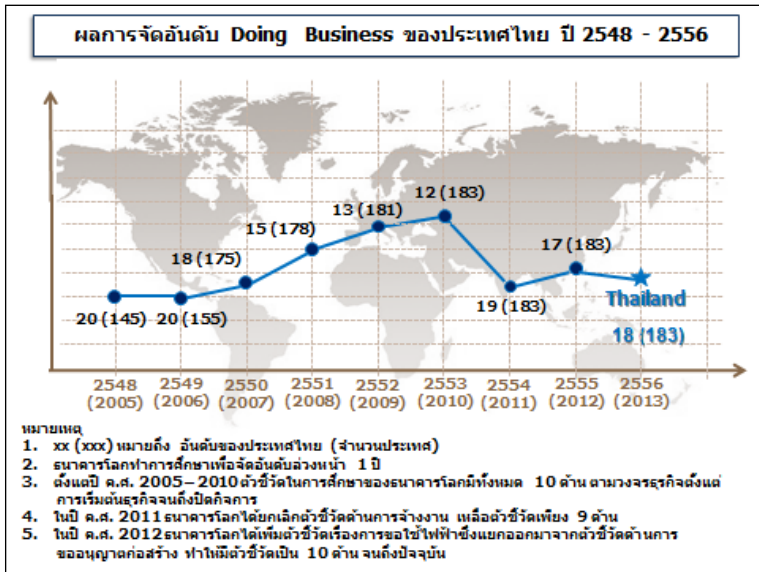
ผลการจัดอันดับ Doing Business ของประเทศไทย ปี 2548 - 2556

20 (145) 20 (155) 18 (175) 15 (178) 13 (181) 12 (183) 19 (183) 17 (183)

Thailand
18 (183)

2548 (2005) 2549 (2006) 2550 (2007) 2551 (2008) 2552 (2009) 2553 (2010) 2554 (2011) 2555 (2012) 2556 (2013)

หมายเหตุ
1. xx (xxx) หมายถึง อันดับของประเทศไทย (จำนวนประเทศ)
2. ธนาคารโลกทำการศึกษาเพื่อจัดอันดับล่วงหน้า 1 ปี
3. ตั้งแต่ปี ค.ศ. 2005 – 2010 ตัวชี้วัดในการศึกษาของธนาคารโลกมีทั้งหมด 10 ด้าน ตามวงจรธุรกิจตั้งแต่การเริ่มต้นธุรกิจจนถึงปิดกิจการ
4. ในปี ค.ศ. 2011 ธนาคารโลกได้ยกเลิกตัวชี้วัดด้านการจ้างงาน เหลือตัวชี้วัดเพียง 9 ด้าน
5. ในปี ค.ศ. 2012 ธนาคารโลกได้เพิ่มตัวชี้วัดเรื่องการขอใช้ไฟฟ้าซึ่งแยกออกมาจากตัวชี้วัดด้านการขออนุญาตก่อสร้าง ทำให้มีตัวชี้วัดเป็น 10 ด้าน จนถึงปัจจุบัน